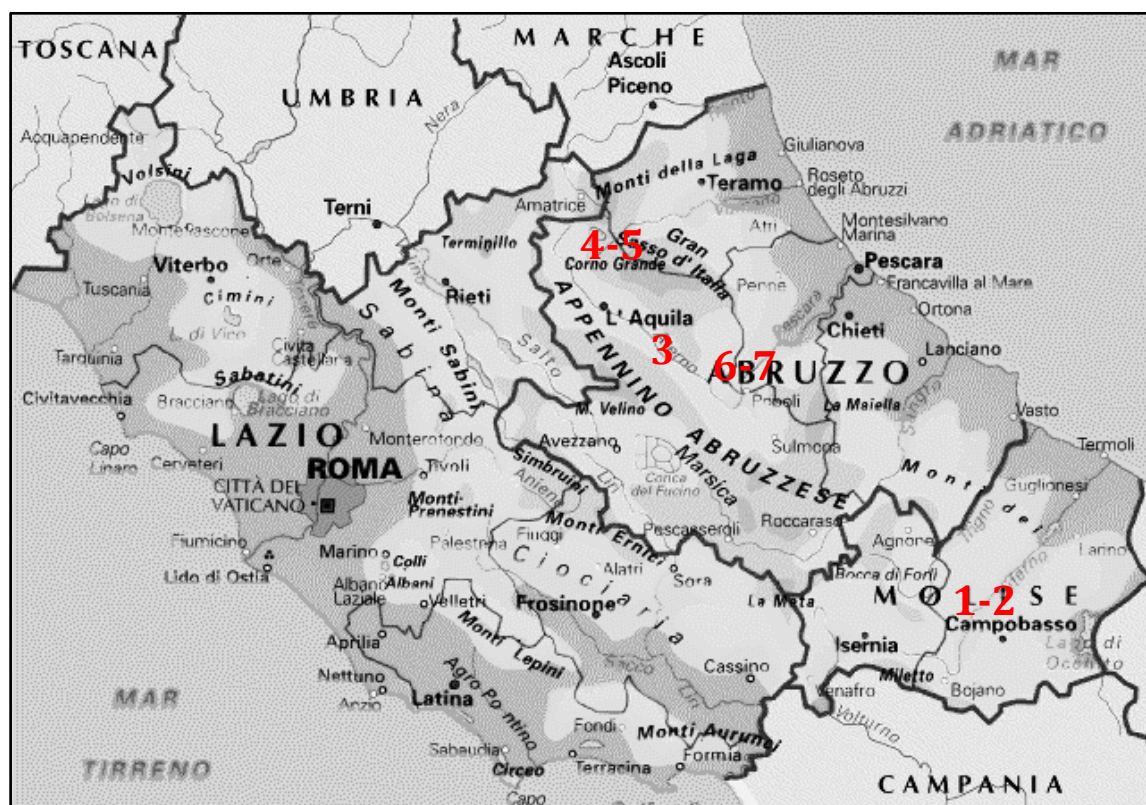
TOSCANA
MARCHE
Ascoli Piceno
MAR
ADRIATICO
UMBRIA
Nera
Acquapendente
Volsini
Giulianova
Monti della Laga
Teramo
Roseto degli Abruzzi
Lago di Bolsena
Montefiascone
Amatrice
Terni
Terminillo
Atri
Montesilvano Marina
4-5
Gran Sasso d'Italia
Corno Grande
Pescara
Viterbo
Orte
Francavilla al Mare
Tuscania
Cimini
Rieti
Penne
Ortona
Monti Sabini
Sabina
APPENNINO
L'Aquila
Chieti
Lago di Vico
Civita Castellana
Tarquinia
Salto
3
6-7
ABRUZZO
Lanciano
Sabatini
Civitavecchia
Bracciano
Lago di Bracciano
M. Velino
Popoli
La Maiella
Vasto
LAZIO
Monterotondo
ABRUZZESE
Capo Linaro
Avezzano
Sulmona
Termoli
Cerveteri
ROMA
Tivoli
Simbruini
Marsica
Conca del Fucino
Monti
Guglionesi
CITTÀ DEL VATICANO
Monti Prenestini
Aniene
Liri
Monti Ernici
Roccaraso
Pescasseroli
Fiumicino
Fiuggi
Palestrina
Agnone
Larino
Marino
Colli Albani
Ciociaria
Alatri
Sora
Lido di Ostia
Bocca di Forli
MOLISE
1-2
Albano Laziale
Velletri
Frosinone
La Meta
Campobasso
Monti Lepini
Isernia
Lago di Occhito
Aprilia
Cassino
Nettuno
Miletto
Bojano
Anzio
Agro Pontino
Venafro
MAR
Latina
Volturno
Fondi
Monti Aurunci
Sabaudia
Formia
TIRRENO
Circeo
Terracina
CAMPANIA
Capo